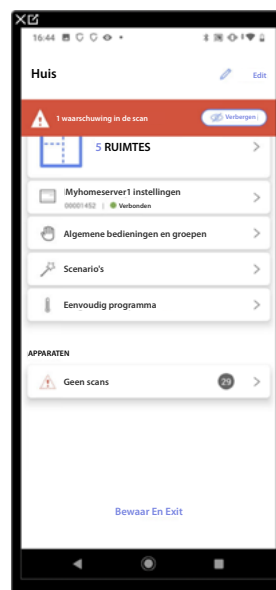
16:44

Huis

Edit

1 waarschuwing in de scan

Verbergen

5 RUIMTES

Myhomeserver1 instellingen

00001452 | Verbonden

Algemene bedieningen en groepen

Scenario's

Eenvoudig programma

APPARATEN

Geen scans

29

Bewaar En Exit